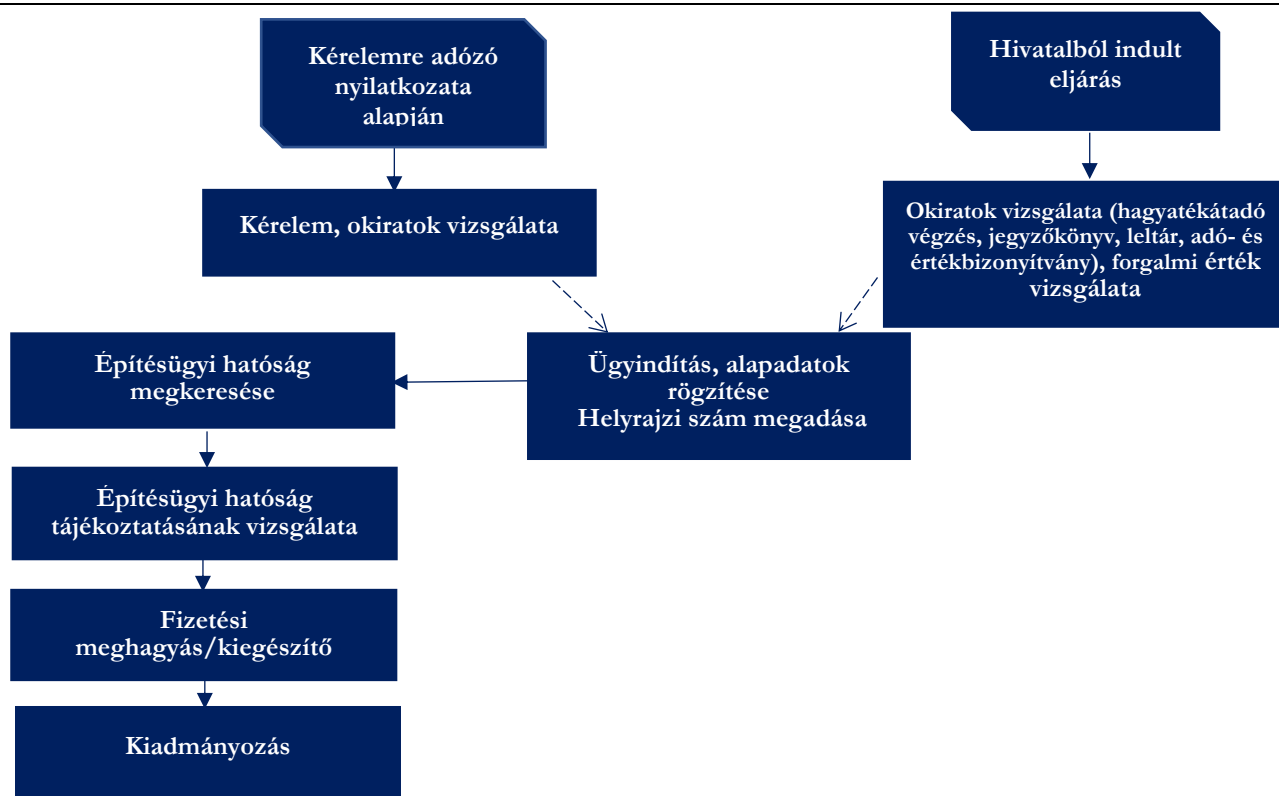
Kérelemre adózó nyilatkozata alapján

Hivatalból indult eljárás

Kérelem, okiratok vizsgálata

Okiratok vizsgálata (hagyatékátadó végzés, jegyzőkönyv, leltár, adó- és értékbizonyítvány), forgalmi érték vizsgálata

Építésügyi hatóság megkeresése

Ügyindítás, alapadatok rögzítése
Helyrajzi szám megadása

Építésügyi hatóság tájékoztatásának vizsgálata

Fizetési meghagyás/kiegészítő

Kiadmányozás